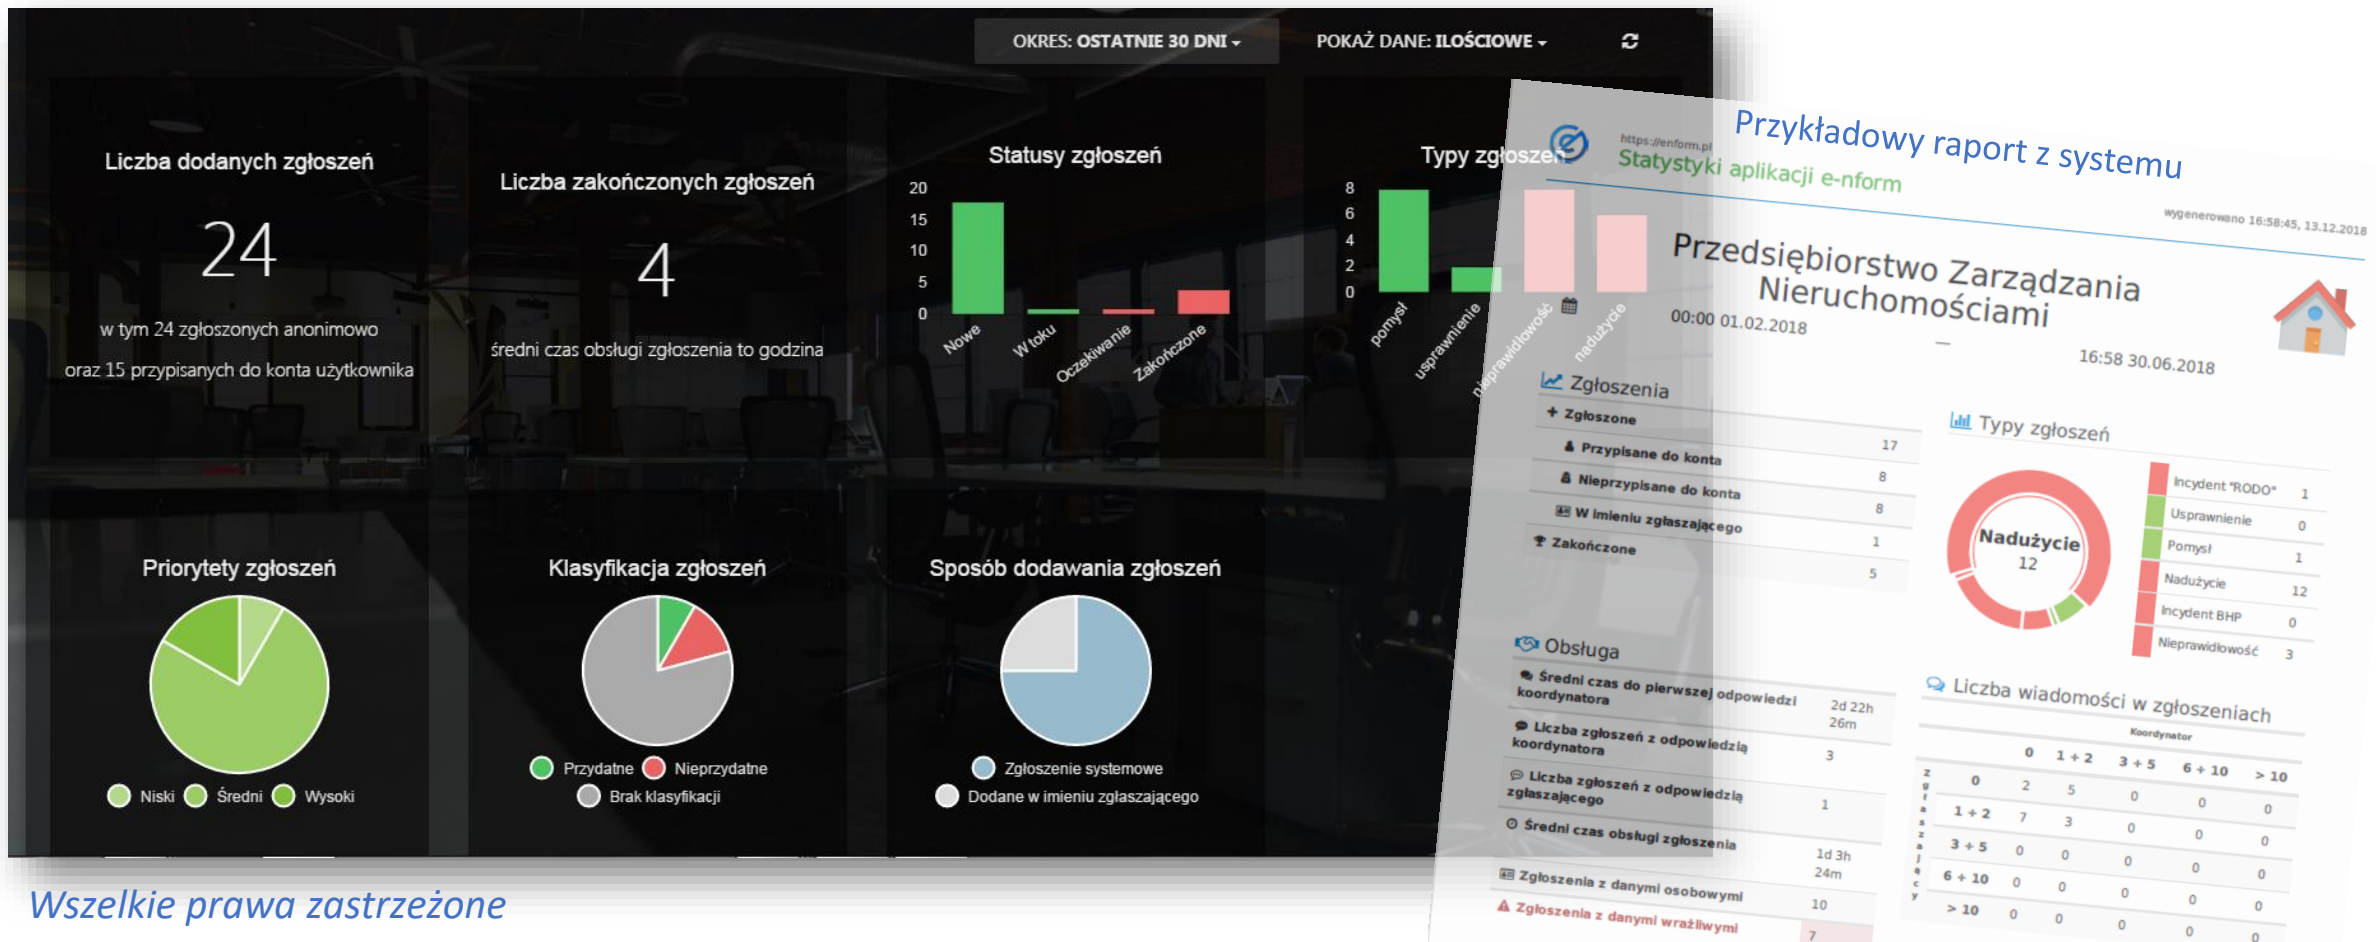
OKRES: OSTATNIE 30 DNI ▾

POKAŻ DANE: ILOŚCIOWE ▾

Liczba dodanych zgłoszeń

24

w tym 24 zgłoszonych anonimowo oraz 15 przypisanych do konta użytkownika

Liczba zakończonych zgłoszeń

4

średni czas obsługi zgłoszenia to godzina

Statusy zgłoszeń

20 15 10 5 0

Nowe W toku Oczekiwanie Zakończone

Typy zgłoszeń

8 6 4 2 0

pomysł usprawnienie nieprawidłowość nadużycie

Priorytety zgłoszeń

Niski Średni Wysoki

Klasyfikacja zgłoszeń

Przydatne Nieprzydatne Brak klasyfikacji

Sposób dodawania zgłoszeń

Zgłoszenie systemowe Dodane w imieniu zgłaszającego

Wszelkie prawa zastrzeżone

Przykładowy raport z systemu

https://enform.pl
Statystyki aplikacji e-nform

wygenerowano 16:58:45, 13.12.2018

Przedsiębiorstwo Zarządzania Nieruchomościami

00:00 01.02.2018 — 16:58 30.06.2018

Zgłoszenia

| Zgłoszone | 17 |
|---|---|
| Przypisane do konta | 8 |
| Nieprzypisane do konta | 8 |
| W imieniu zgłaszającego | 1 |
| Zakończone | 5 |

Typy zgłoszeń

Nadużycie 12

| Incydent "RODO" | 1 |
|---|---|
| Usprawnienie | 0 |
| Pomysł | 1 |
| Nadużycie | 12 |
| Incydent BHP | 0 |
| Nieprawidłowość | 3 |

Obsługa

| Średni czas do pierwszej odpowiedzi koordynatora | 2d 22h 26m |
|---|---|
| Liczba zgłoszeń z odpowiedzią koordynatora | 3 |
| Liczba zgłoszeń z odpowiedzią zgłaszającego | 1 |
| Średni czas obsługi zgłoszenia | 1d 3h 24m |
| Zgłoszenia z danymi osobowymi | 10 |
| Zgłoszenia z danymi wrażliwymi | 7 |

Liczba wiadomości w zgłoszeniach

Koordynator

Zgłaszający

| | 0 | 1 ÷ 2 | 3 ÷ 5 | 6 ÷ 10 | > 10 |
|---|---|---|---|---|---|
| 0 | 2 | 5 | 0 | 0 | 0 |
| 1 ÷ 2 | 7 | 3 | 0 | 0 | 0 |
| 3 ÷ 5 | 0 | 0 | 0 | 0 | 0 |
| 6 ÷ 10 | 0 | 0 | 0 | 0 | 0 |
| > 10 | 0 | 0 | 0 | 0 | 0 |